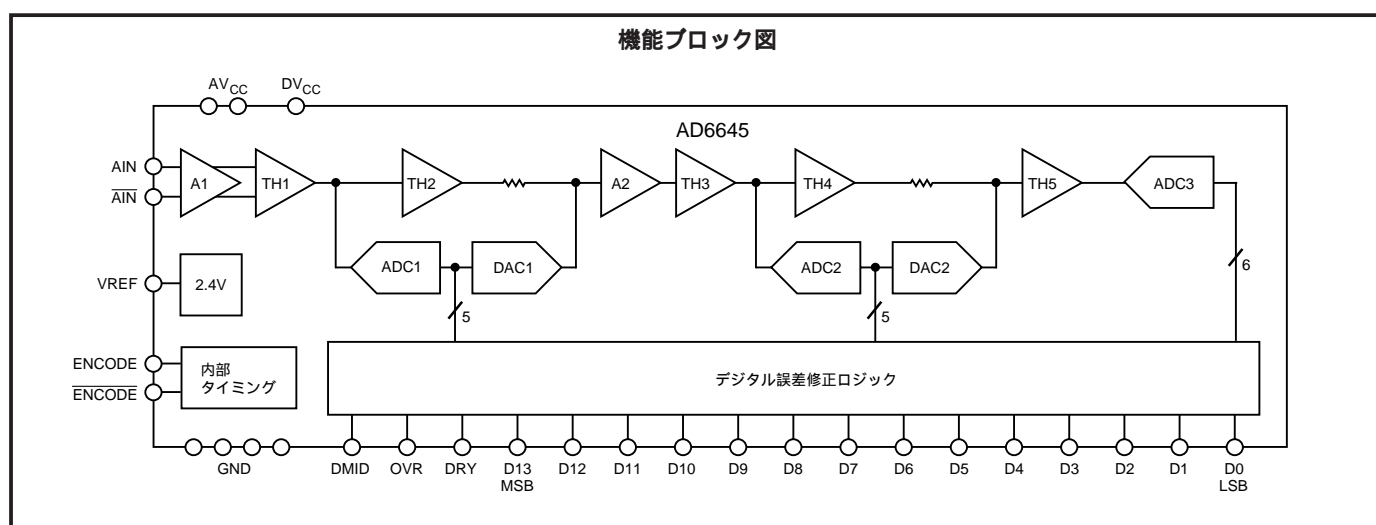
機能ブロック図

$AV_{CC}$ $DV_{CC}$

AD6645

AIN
$\overline{AIN}$
A1
TH1
TH2
A2
TH3
TH4
TH5
ADC3
ADC1
DAC1
ADC2
DAC2
VREF
2.4V
5
5
6
ENCODE
$\overline{ENCODE}$
内部タイミング
デジタル誤差修正ロジック

GND DMID OVR DRY D13 MSB D12 D11 D10 D9 D8 D7 D6 D5 D4 D3 D2 D1 D0 LSB